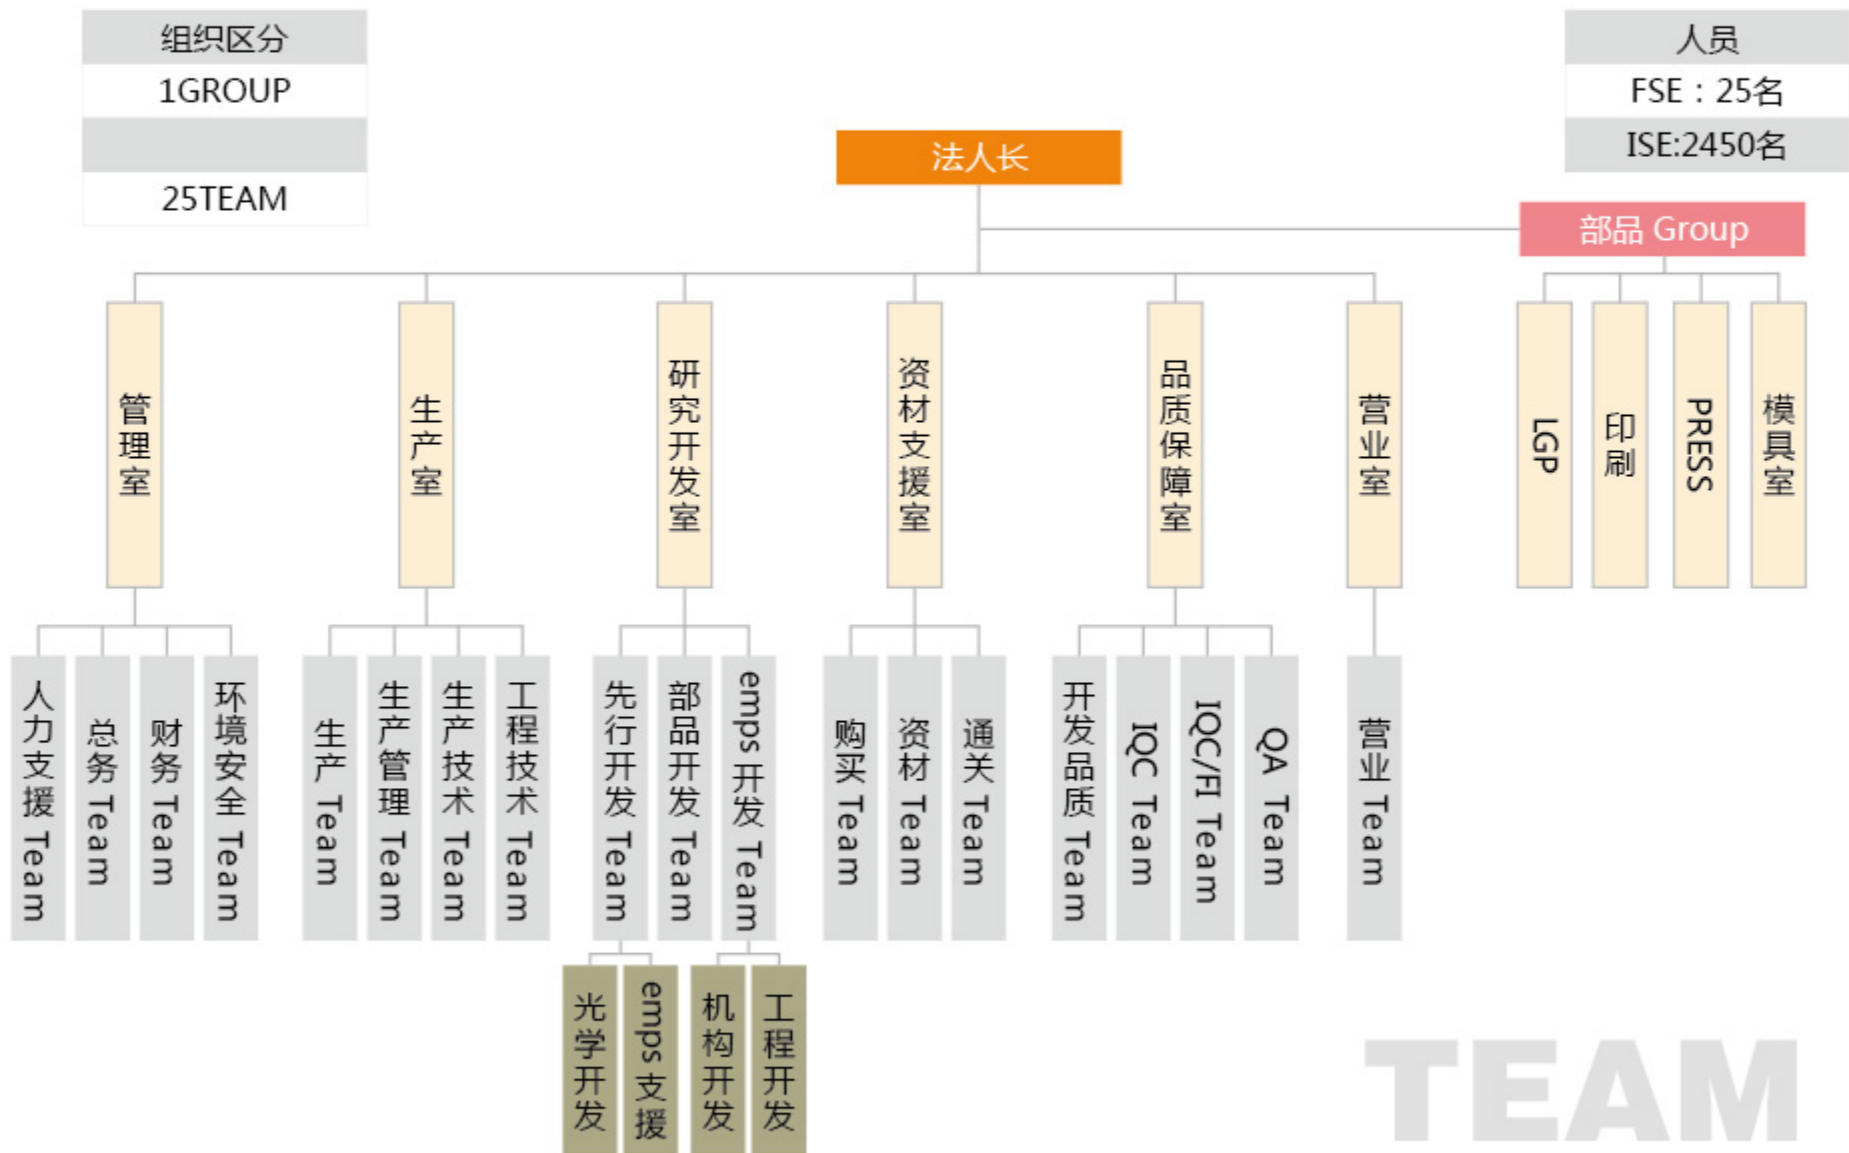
组织区分
1GROUP

25TEAM

人员
FSE：25名
ISE:2450名

法人长

部品 Group

管理室
生产室
研究开发室
资材支援室
品质保障室
营业室

LGP
印刷
PRESS
模具室

人力支援 Team
总务 Team
财务 Team
环境安全 Team

生产 Team
生产管理 Team
生产技术 Team
工程技术 Team

先行开发 Team
部品开发 Team
emps开发 Team

购买 Team
资材 Team
通关 Team

开发品质 Team
IQC Team
IQC/FI Team
QA Team

营业 Team

光学开发
emps支援
机构开发
工程开发

TEAM